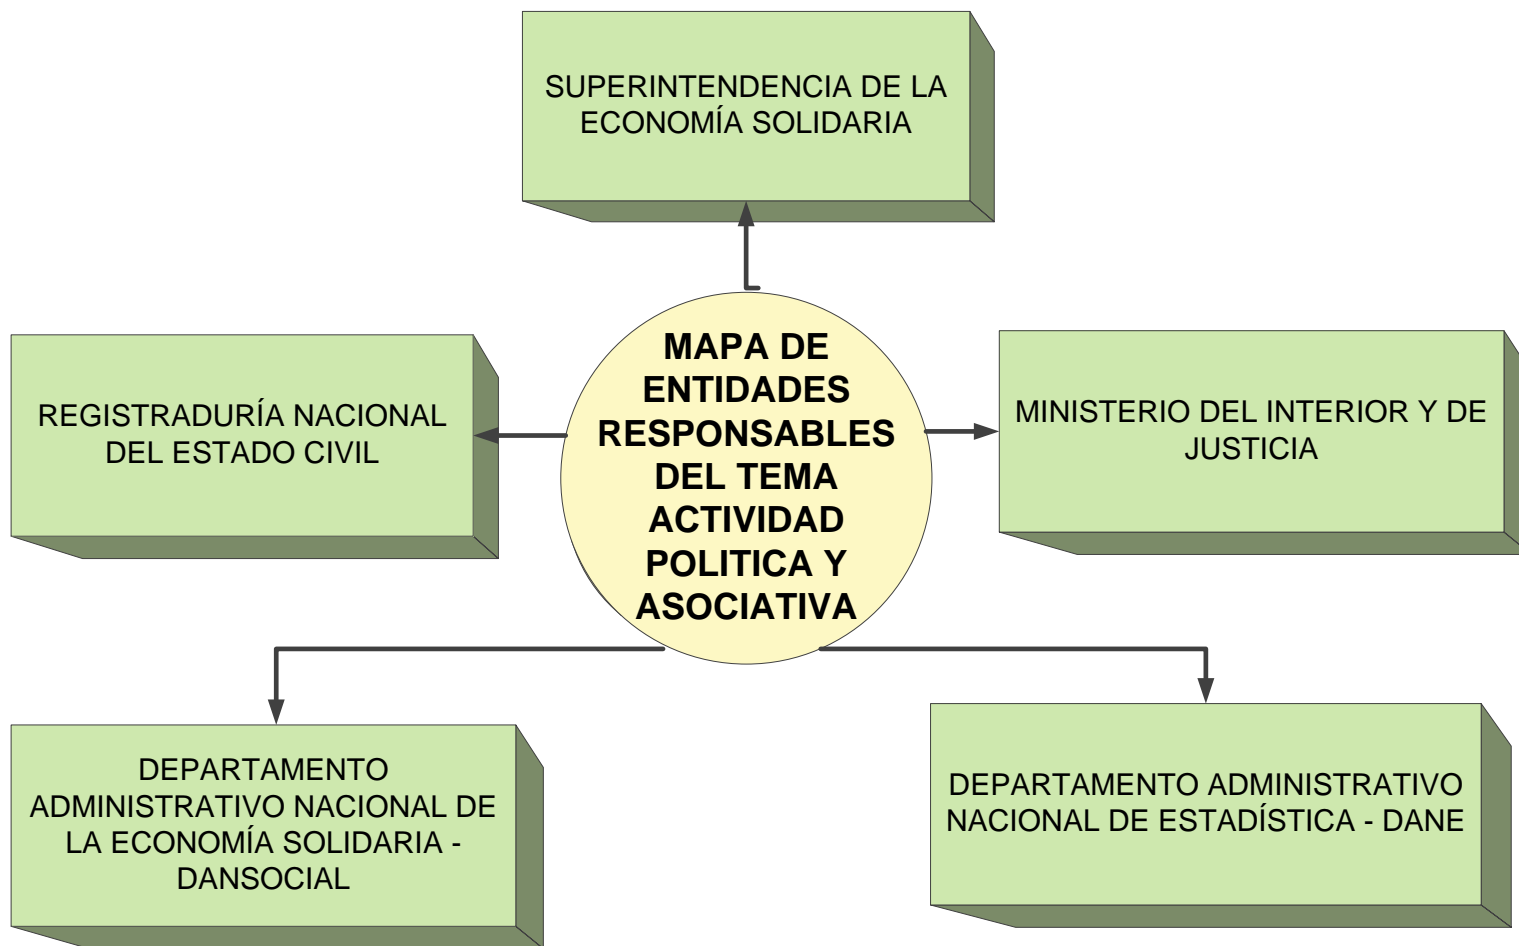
SUPERINTENDENCIA DE LA ECONOMÍA SOLIDARIA

MAPA DE ENTIDADES RESPONSABLES DEL TEMA ACTIVIDAD POLITICA Y ASOCIATIVA

REGISTRADURÍA NACIONAL DEL ESTADO CIVIL

MINISTERIO DEL INTERIOR Y DE JUSTICIA

DEPARTAMENTO ADMINISTRATIVO NACIONAL DE LA ECONOMÍA SOLIDARIA - DANSOCIAL

DEPARTAMENTO ADMINISTRATIVO NACIONAL DE ESTADÍSTICA - DANE